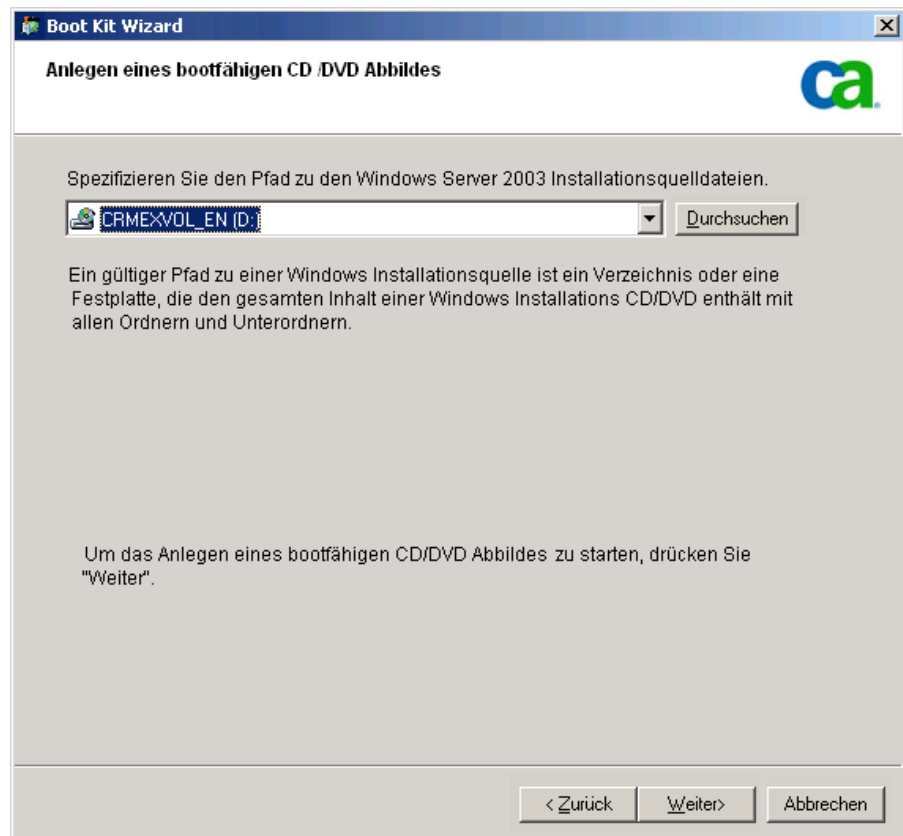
Boot Kit Wizard

Anlegen eines bootfähigen CD /DVD Abbildes

ca

Spezifizieren Sie den Pfad zu den Windows Server 2003 Installationsquelldateien.

CRMEXVOL_EN (D:)

Durchsuchen

Ein gültiger Pfad zu einer Windows Installationsquelle ist ein Verzeichnis oder eine Festplatte, die den gesamten Inhalt einer Windows Installations CD/DVD enthält mit allen Ordnern und Unterordnern.

Um das Anlegen eines bootfähigen CD/DVD Abbildes zu starten, drücken Sie "Weiter".

< Zurück

Weiter>

Abbrechen